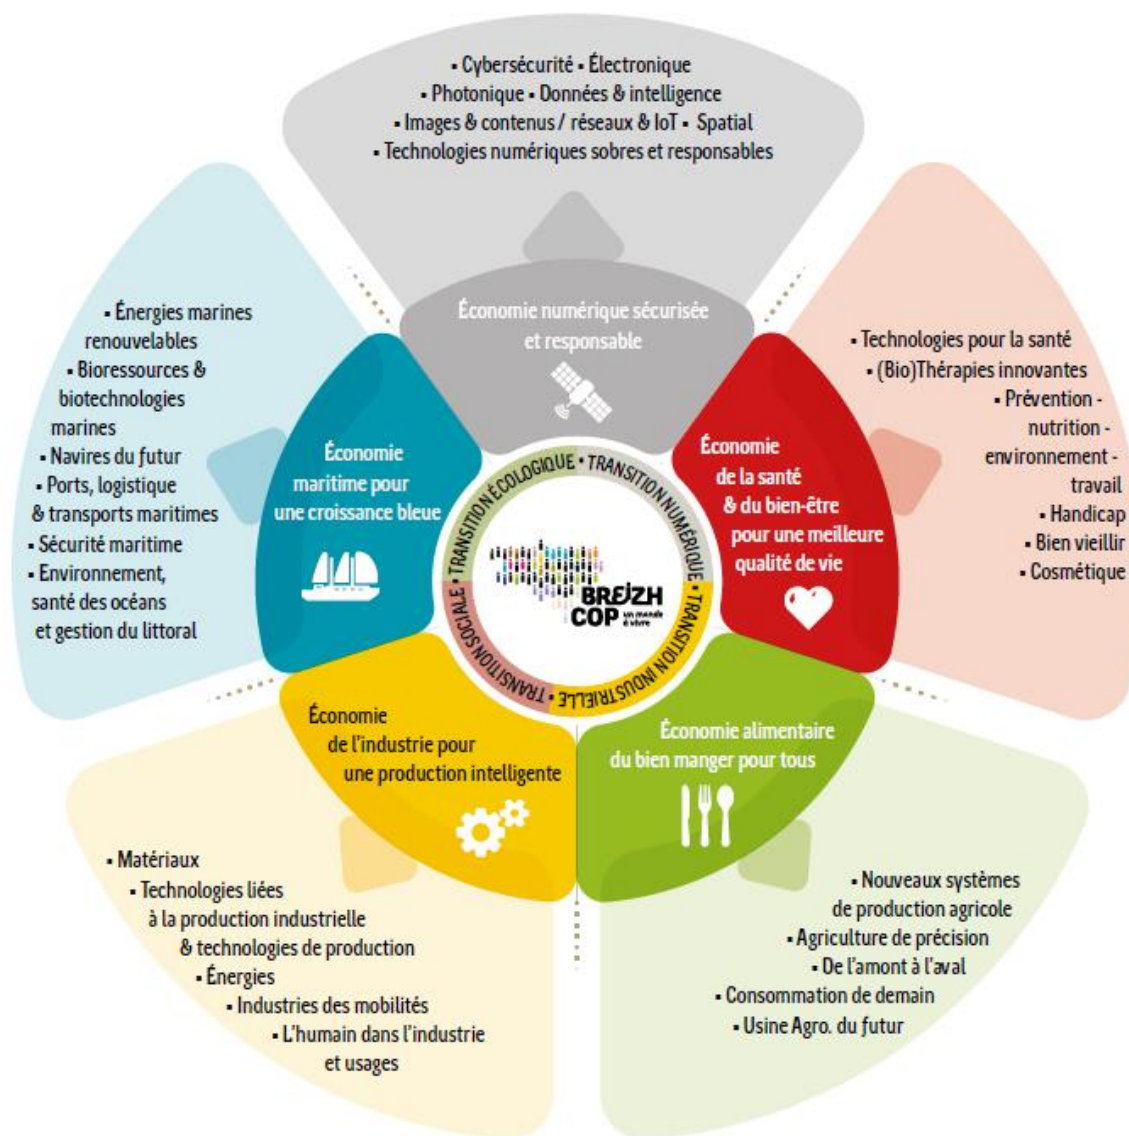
▪ Cybersécurité ▪ Électronique
▪ Photonique ▪ Données & intelligence
▪ Images & contenus / réseaux & IoT ▪ Spatial
▪ Technologies numériques sobres et responsables

Économie numérique sécurisée et responsable

▪ Énergies marines renouvelables
▪ Bioressources & biotechnologies marines
▪ Navires du futur
▪ Ports, logistique & transports maritimes
▪ Sécurité maritime
▪ Environnement, santé des océans et gestion du littoral

Économie maritime pour une croissance bleue

▪ Technologies pour la santé
▪ (Bio)Thérapies innovantes
▪ Prévention - nutrition - environnement - travail
▪ Handicap
▪ Bien vieillir
▪ Cosmétique

Économie de la santé & du bien-être pour une meilleure qualité de vie

TRANSITION ÉCOLOGIQUE • TRANSITION NUMÉRIQUE • TRANSITION INDUSTRIELLE • TRANSITION SOCIALE

BREIZH COP un monde à vivre

Économie de l'industrie pour une production intelligente

Économie alimentaire du bien manger pour tous

▪ Matériaux
▪ Technologies liées à la production industrielle & technologies de production
▪ Énergies
▪ Industries des mobilités
▪ L'humain dans l'industrie et usages

▪ Nouveaux systèmes de production agricole
▪ Agriculture de précision
▪ De l'amont à l'aval
▪ Consommation de demain
▪ Usine Agro. du futur